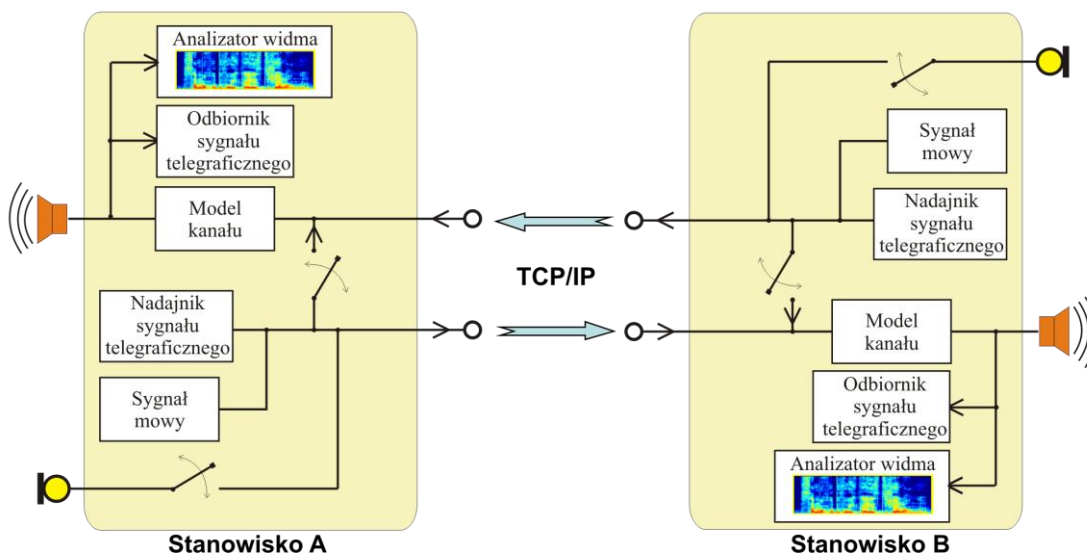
Analizator widma

Odbiornik sygnału telegraficznego

Model kanału

Nadajnik sygnału telegraficznego

Sygnał mowy

Stanowisko A

TCP/IP

Sygnał mowy

Nadajnik sygnału telegraficznego

Model kanału

Odbiornik sygnału telegraficznego

Analizator widma

Stanowisko B